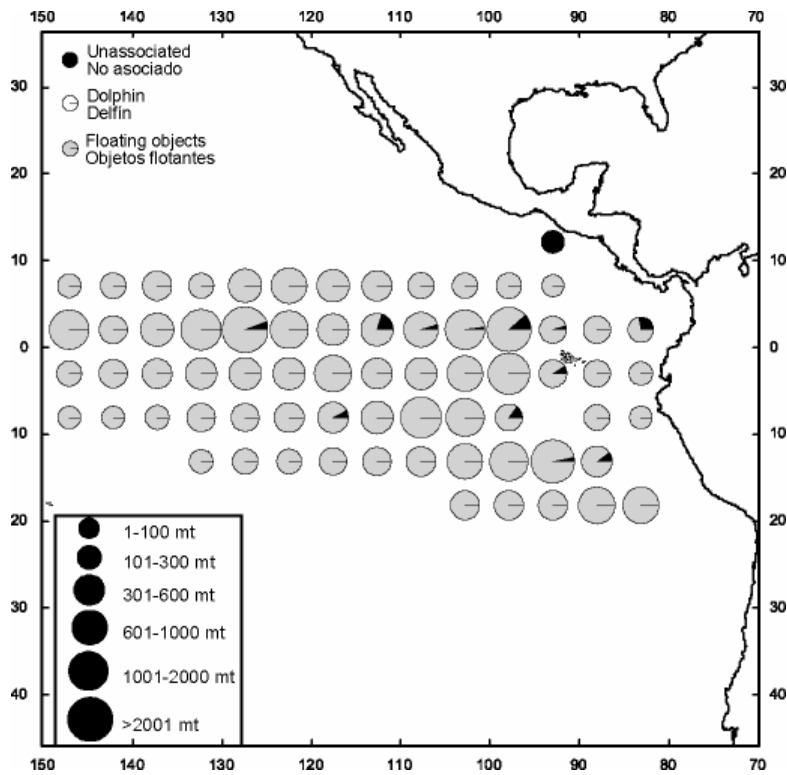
150 140 130 120 110 100 90 80 70

30 30
20 20
10 10
0 0
10 10
20 20
30 30
40 40

Unassociated
No asociado

Dolphin
Delfín

Floating objects
Objetos flotantes

1-100 mt
101-300 mt
301-600 mt
601-1000 mt
1001-2000 mt
>2001 mt

150 140 130 120 110 100 90 80 70